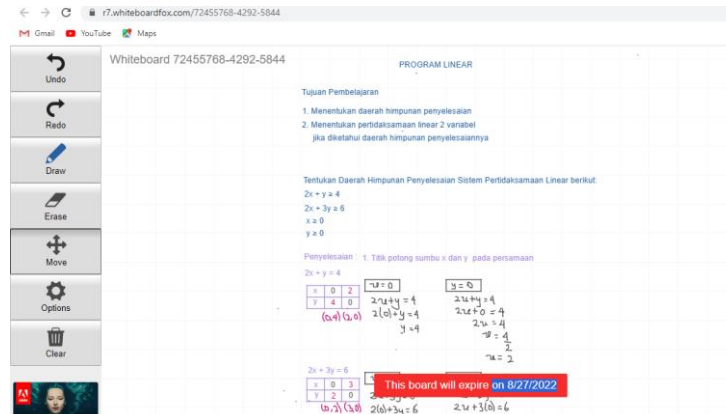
r7.whiteboardfox.com/72455768-4292-5844

Gmail YouTube Maps

Undo
Redo
Draw
Erase
Move
Options
Clear

Whiteboard 72455768-4292-5844

PROGRAM LINEAR

Tujuan Pembelajaran

1. Menentukan daerah himpunan penyelesaian
2. Menentukan pertidaksamaan linear 2 variabel jika diketahui daerah himpunan penyelesaiannya

Tentukan Daerah Himpunan Penyelesaian Sistem Pertidaksamaan Linear berikut:
$2x + y \geq 4$
$2x + 3y \geq 6$
$x \geq 0$
$y \geq 0$

Penyelesaian : 1. Titik potong sumbu x dan y pada persamaan
$2x + y = 4$

| x | 0 | 2 |
|---|---|---|
| y | 4 | 0 |

(0,4) (2,0)

$x = 0$
$2x + y = 4$
$2(0) + y = 4$
$y = 4$

$y = 0$
$2x + y = 4$
$2x + 0 = 4$
$2x = 4$
$x = \frac{4}{2}$
$x = 2$

$2x + 3y = 6$

| x | 0 | 3 |
|---|---|---|
| y | 2 | 0 |

(0,2) (3,0)

$2(0) + 3y = 6$

$2x + 3(0) = 6$

This board will expire on 8/27/2022